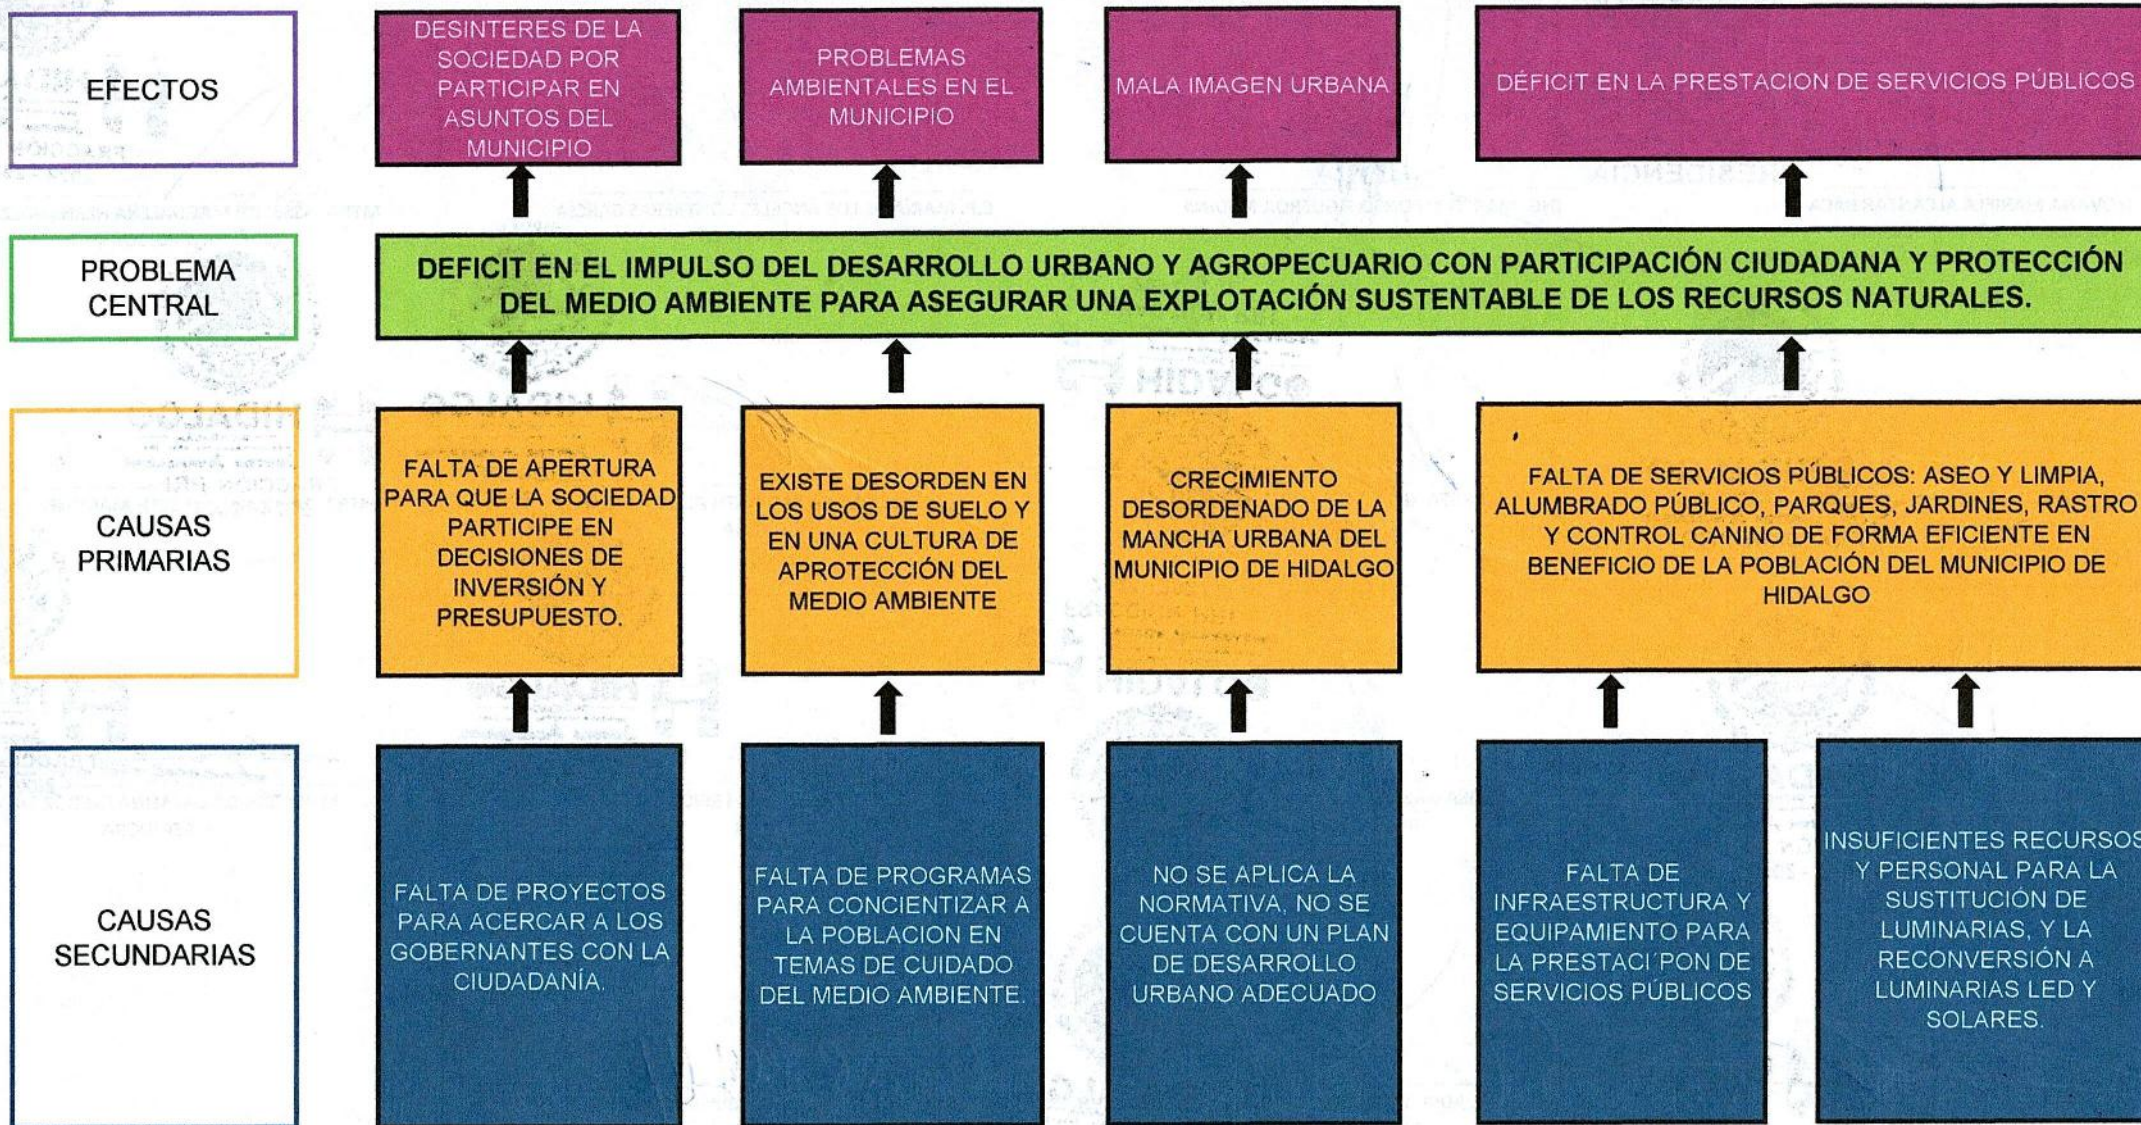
EFECTOS

DESINTERES DE LA SOCIEDAD POR PARTICIPAR EN ASUNTOS DEL MUNICIPIO

PROBLEMAS AMBIENTALES EN EL MUNICIPIO

MALA IMAGEN URBANA

DÉFICIT EN LA PRESTACION DE SERVICIOS PÚBLICOS

PROBLEMA CENTRAL

DEFICIT EN EL IMPULSO DEL DESARROLLO URBANO Y AGROPECUARIO CON PARTICIPACIÓN CIUDADANA Y PROTECCIÓN DEL MEDIO AMBIENTE PARA ASEGURAR UNA EXPLOTACIÓN SUSTENTABLE DE LOS RECURSOS NATURALES.

CAUSAS PRIMARIAS

FALTA DE APERTURA PARA QUE LA SOCIEDAD PARTICIPE EN DECISIONES DE INVERSIÓN Y PRESUPUESTO.

EXISTE DESORDEN EN LOS USOS DE SUELO Y EN UNA CULTURA DE APROTECCIÓN DEL MEDIO AMBIENTE

CRECIMIENTO DESORDENADO DE LA MANCHA URBANA DEL MUNICIPIO DE HIDALGO

FALTA DE SERVICIOS PÚBLICOS: ASEO Y LIMPIA, ALUMBRADO PÚBLICO, PARQUES, JARDINES, RASTRO Y CONTROL CANINO DE FORMA EFICIENTE EN BENEFICIO DE LA POBLACIÓN DEL MUNICIPIO DE HIDALGO

CAUSAS SECUNDARIAS

FALTA DE PROYECTOS PARA ACERCAR A LOS GOBERNANTES CON LA CIUDADANÍA.

FALTA DE PROGRAMAS PARA CONCIENTIZAR A LA POBLACION EN TEMAS DE CUIDADO DEL MEDIO AMBIENTE.

NO SE APLICA LA NORMATIVA, NO SE CUENTA CON UN PLAN DE DESARROLLO URBANO ADECUADO

FALTA DE INFRAESTRUCTURA Y EQUIPAMIENTO PARA LA PRESTACI´PON DE SERVICIOS PÚBLICOS

INSUFICIENTES RECURSOS Y PERSONAL PARA LA SUSTITUCIÓN DE LUMINARIAS, Y LA RECONVERSIÓN A LUMINARIAS LED Y SOLARES.